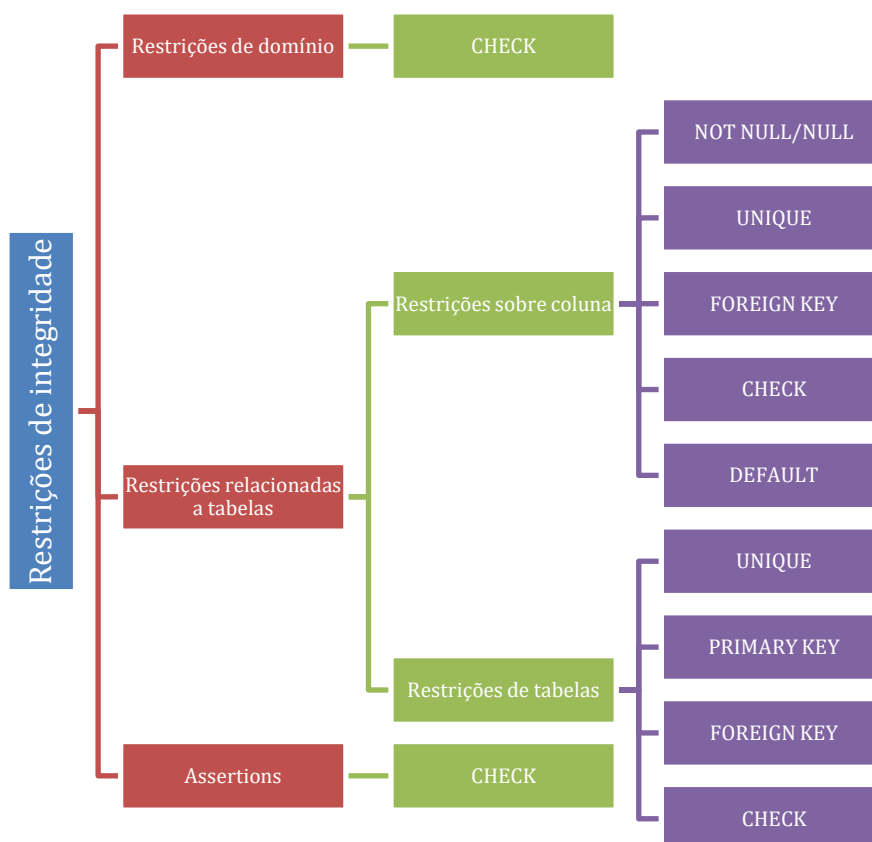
Restrições de integridade

Restrições de domínio
CHECK

Restrições relacionadas a tabelas

Restrições sobre coluna
NOT NULL/NULL
UNIQUE
FOREIGN KEY
CHECK
DEFAULT

Restrições de tabelas
UNIQUE
PRIMARY KEY
FOREIGN KEY
CHECK

Assertions
CHECK